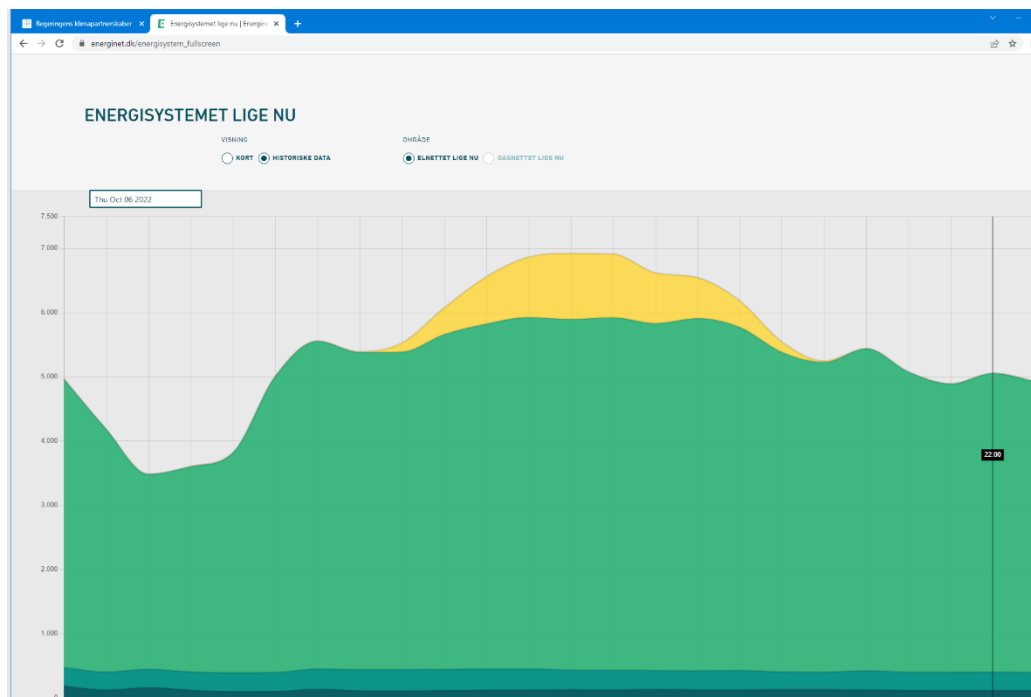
Regeringens klimapartnerskaber ×
Energisystemet lige nu | Energin ×
+
energinet.dk/energisystem_fullscreen

ENERGISYSTEMET LIGE NU

VISNING
KORT
HISTORISKE DATA

OMRÅDE
ELNETTET LIGE NU
GASNETTET LIGE NU

Thu Oct 06 2022

7.500
7.000
6.000
5.000
4.000
3.000
2.000
1.000

22:00